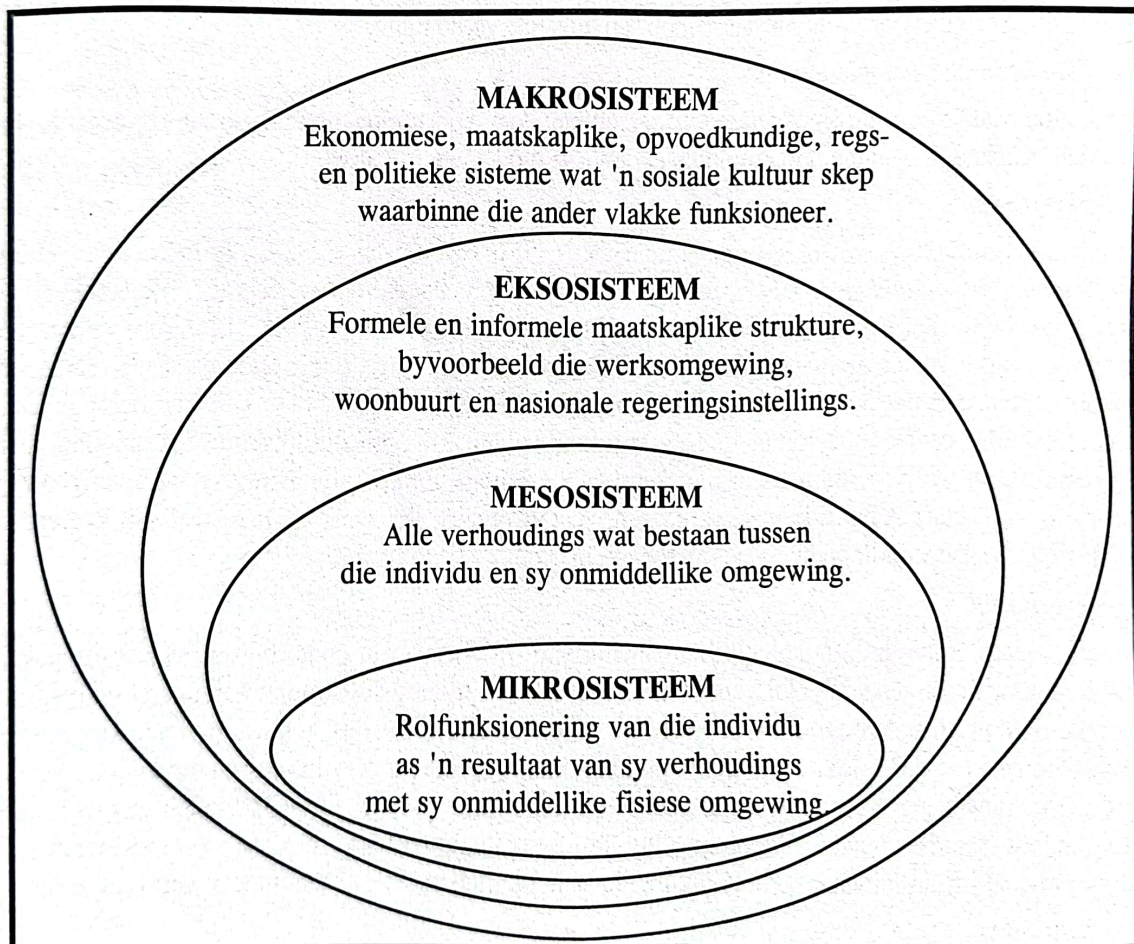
MAKROSISTEEM
Ekonomiese, maatskaplike, opvoedkundige, regs- en politieke sisteme wat 'n sosiale kultuur skep waarbinne die ander vlakke funksioneer.

EKSOSISTEEM
Formele en informele maatskaplike strukture, byvoorbeeld die werksomgewing, woonbuurt en nasionale regeringsinstellings.

MESOSISTEEM
Alle verhoudings wat bestaan tussen die individu en sy onmiddellike omgewing.

MIKROSISTEEM
Rolfunksionering van die individu as 'n resultaat van sy verhoudings met sy onmiddellike fisiese omgewing.